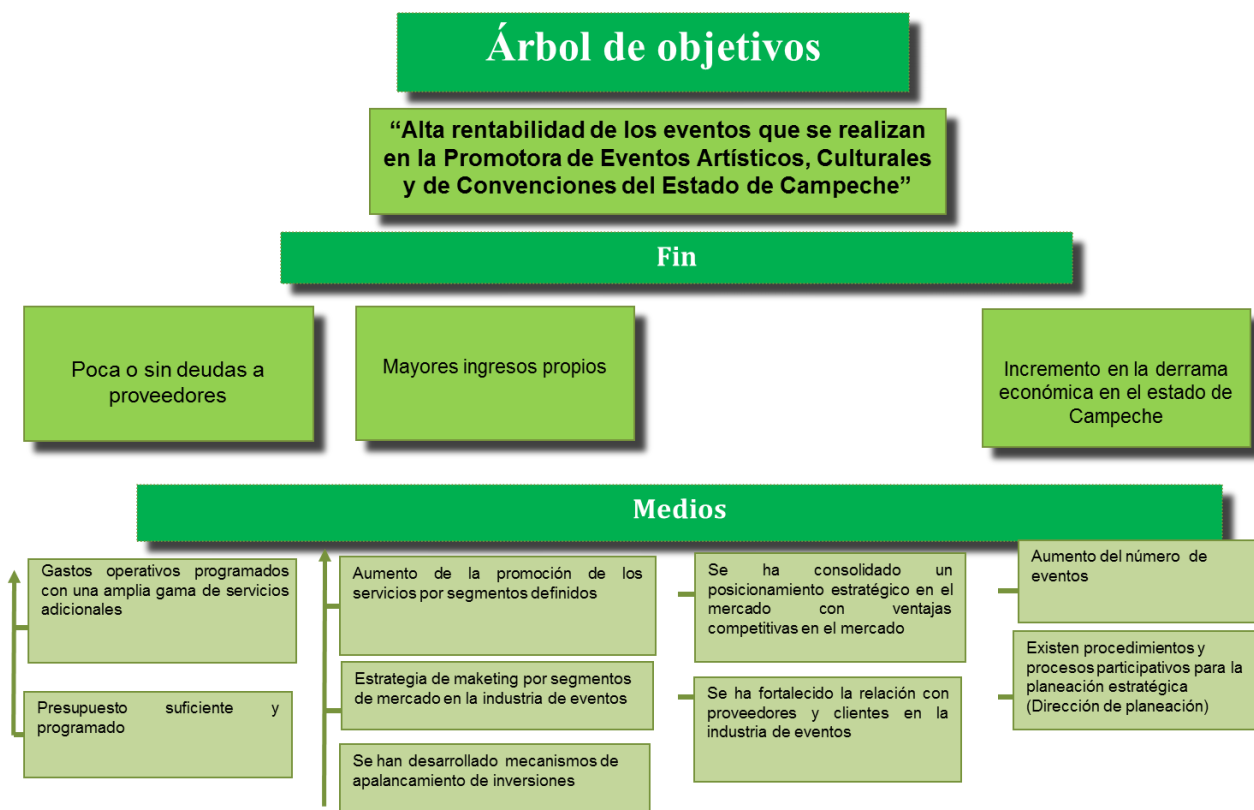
Árbol de objetivos

“Alta rentabilidad de los eventos que se realizan en la Promotora de Eventos Artísticos, Culturales y de Convenciones del Estado de Campeche”

Fin

Poca o sin deudas a proveedores

Mayores ingresos propios

Incremento en la derrama económica en el estado de Campeche

Medios

Gastos operativos programados con una amplia gama de servicios adicionales

Presupuesto suficiente y programado

Aumento de la promoción de los servicios por segmentos definidos

Estrategia de maketing por segmentos de mercado en la industria de eventos

Se han desarrollado mecanismos de apalancamiento de inversiones

Se ha consolidado un posicionamiento estratégico en el mercado con ventajas competitivas en el mercado

Se ha fortalecido la relación con proveedores y clientes en la industria de eventos

Aumento del número de eventos

Existen procedimientos y procesos participativos para la planeación estratégica (Dirección de planeación)